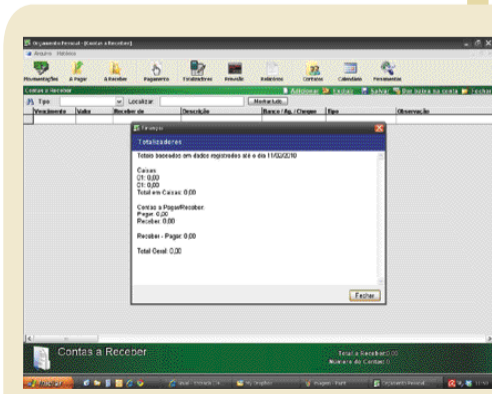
Orçamento Pessoal - [Contas a Receber]
Arquivo Histórico
Movimentações A Pagar A Receber Pagamento Totalizadores Previsão Relatórios Cartões Calendário Ferramentas
Contas a Receber
Adicionar Excluir Salvar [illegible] Fechar
Tipo Localizar Marcar tudo
Vencimento Valor Receber de Descrição Banco / Ag. / Cheque Tipo Observação

Resumo
Totalizadores
Totais baseados em dados registrados até o dia 11/02/2010

Caixas
01: 0,00
01: 0,00
Total em Caixas: 0,00

Contas a Pagar/Receber:
Pagar: 0,00
Receber: 0,00

Receber - Pagar: 0,00

Total Geral: 0,00

Fechar

Contas a Receber
Total a Receber: 0,00
Número de Contas: 0

Iniciar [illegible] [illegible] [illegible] Orçamento Pessoal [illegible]